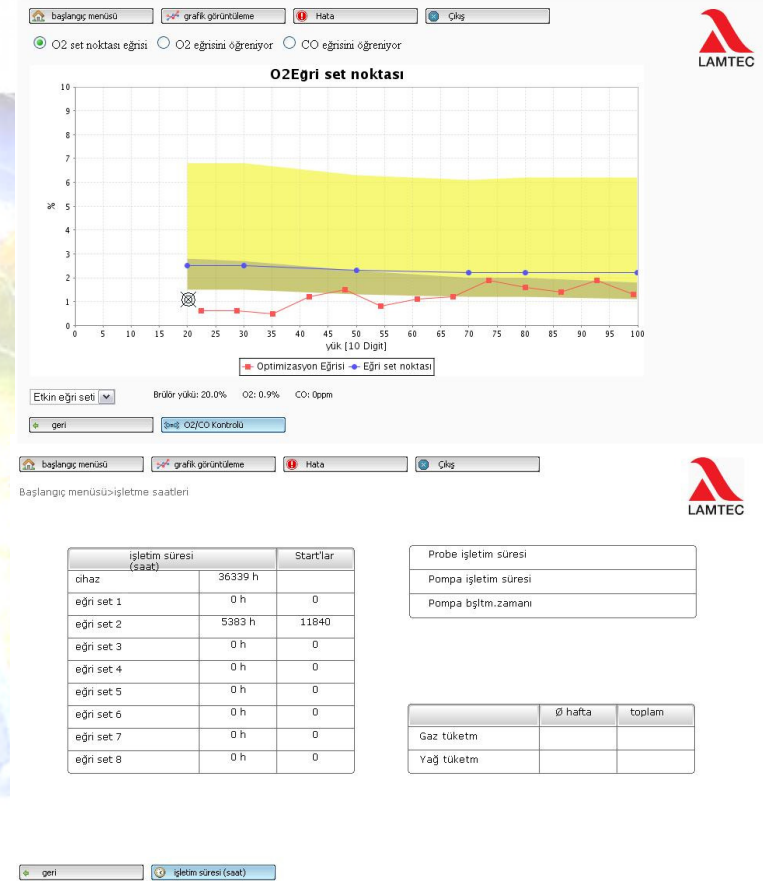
başlangıç menüsü
grafik görüntüleme
Hata
Çıkış

LAMTEC

O2 set noktası eğrisi
O2 eğrisini öğreniyor
CO eğrisini öğreniyor

O2Eğri set noktası

%

10
9
8
7
6
5
4
3
2
1
0

0 5 10 15 20 25 30 35 40 45 50 55 60 65 70 75 80 85 90 95 100

yük [10 Digit]

Optimizasyon Eğrisi
Eğri set noktası

Etkin eğri seti
Brülör yükü: 20.0%
O2: 0.9%
CO: 0ppm

geri
O2/CO Kontrolü

başlangıç menüsü
grafik görüntüleme
Hata
Çıkış

Başlangıç menüsü>işletme saatleri

LAMTEC

| işletim süresi (saat) | | Start'lar |
|---|---|---|
| cihaz | 36339 h | |
| eğri set 1 | 0 h | 0 |
| eğri set 2 | 5383 h | 11840 |
| eğri set 3 | 0 h | 0 |
| eğri set 4 | 0 h | 0 |
| eğri set 5 | 0 h | 0 |
| eğri set 6 | 0 h | 0 |
| eğri set 7 | 0 h | 0 |
| eğri set 8 | 0 h | 0 |

Probe işletim süresi
Pompa işletim süresi
Pompa bşltm.zamanı

| | Ø hafta | toplam |
|---|---|---|
| Gaz tüketm | | |
| Yağ tüketm | | |

geri
işletim süresi (saat)